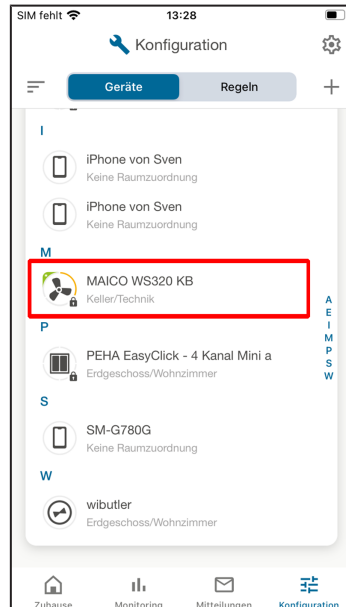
SIM fehlt 13:28

Konfiguration

Geräte Regeln

I

iPhone von Sven
Keine Raumzuordnung

iPhone von Sven
Keine Raumzuordnung

M

MAICO WS320 KB
Keller/Technik

P

PEHA EasyClick - 4 Kanal Mini a
Erdgeschoss/Wohnzimmer

S

SM-G780G
Keine Raumzuordnung

W

wibutler
Erdgeschoss/Wohnzimmer

A
E
I
M
P
S
W

Zuhause Monitoring Mitteilungen Konfiguration